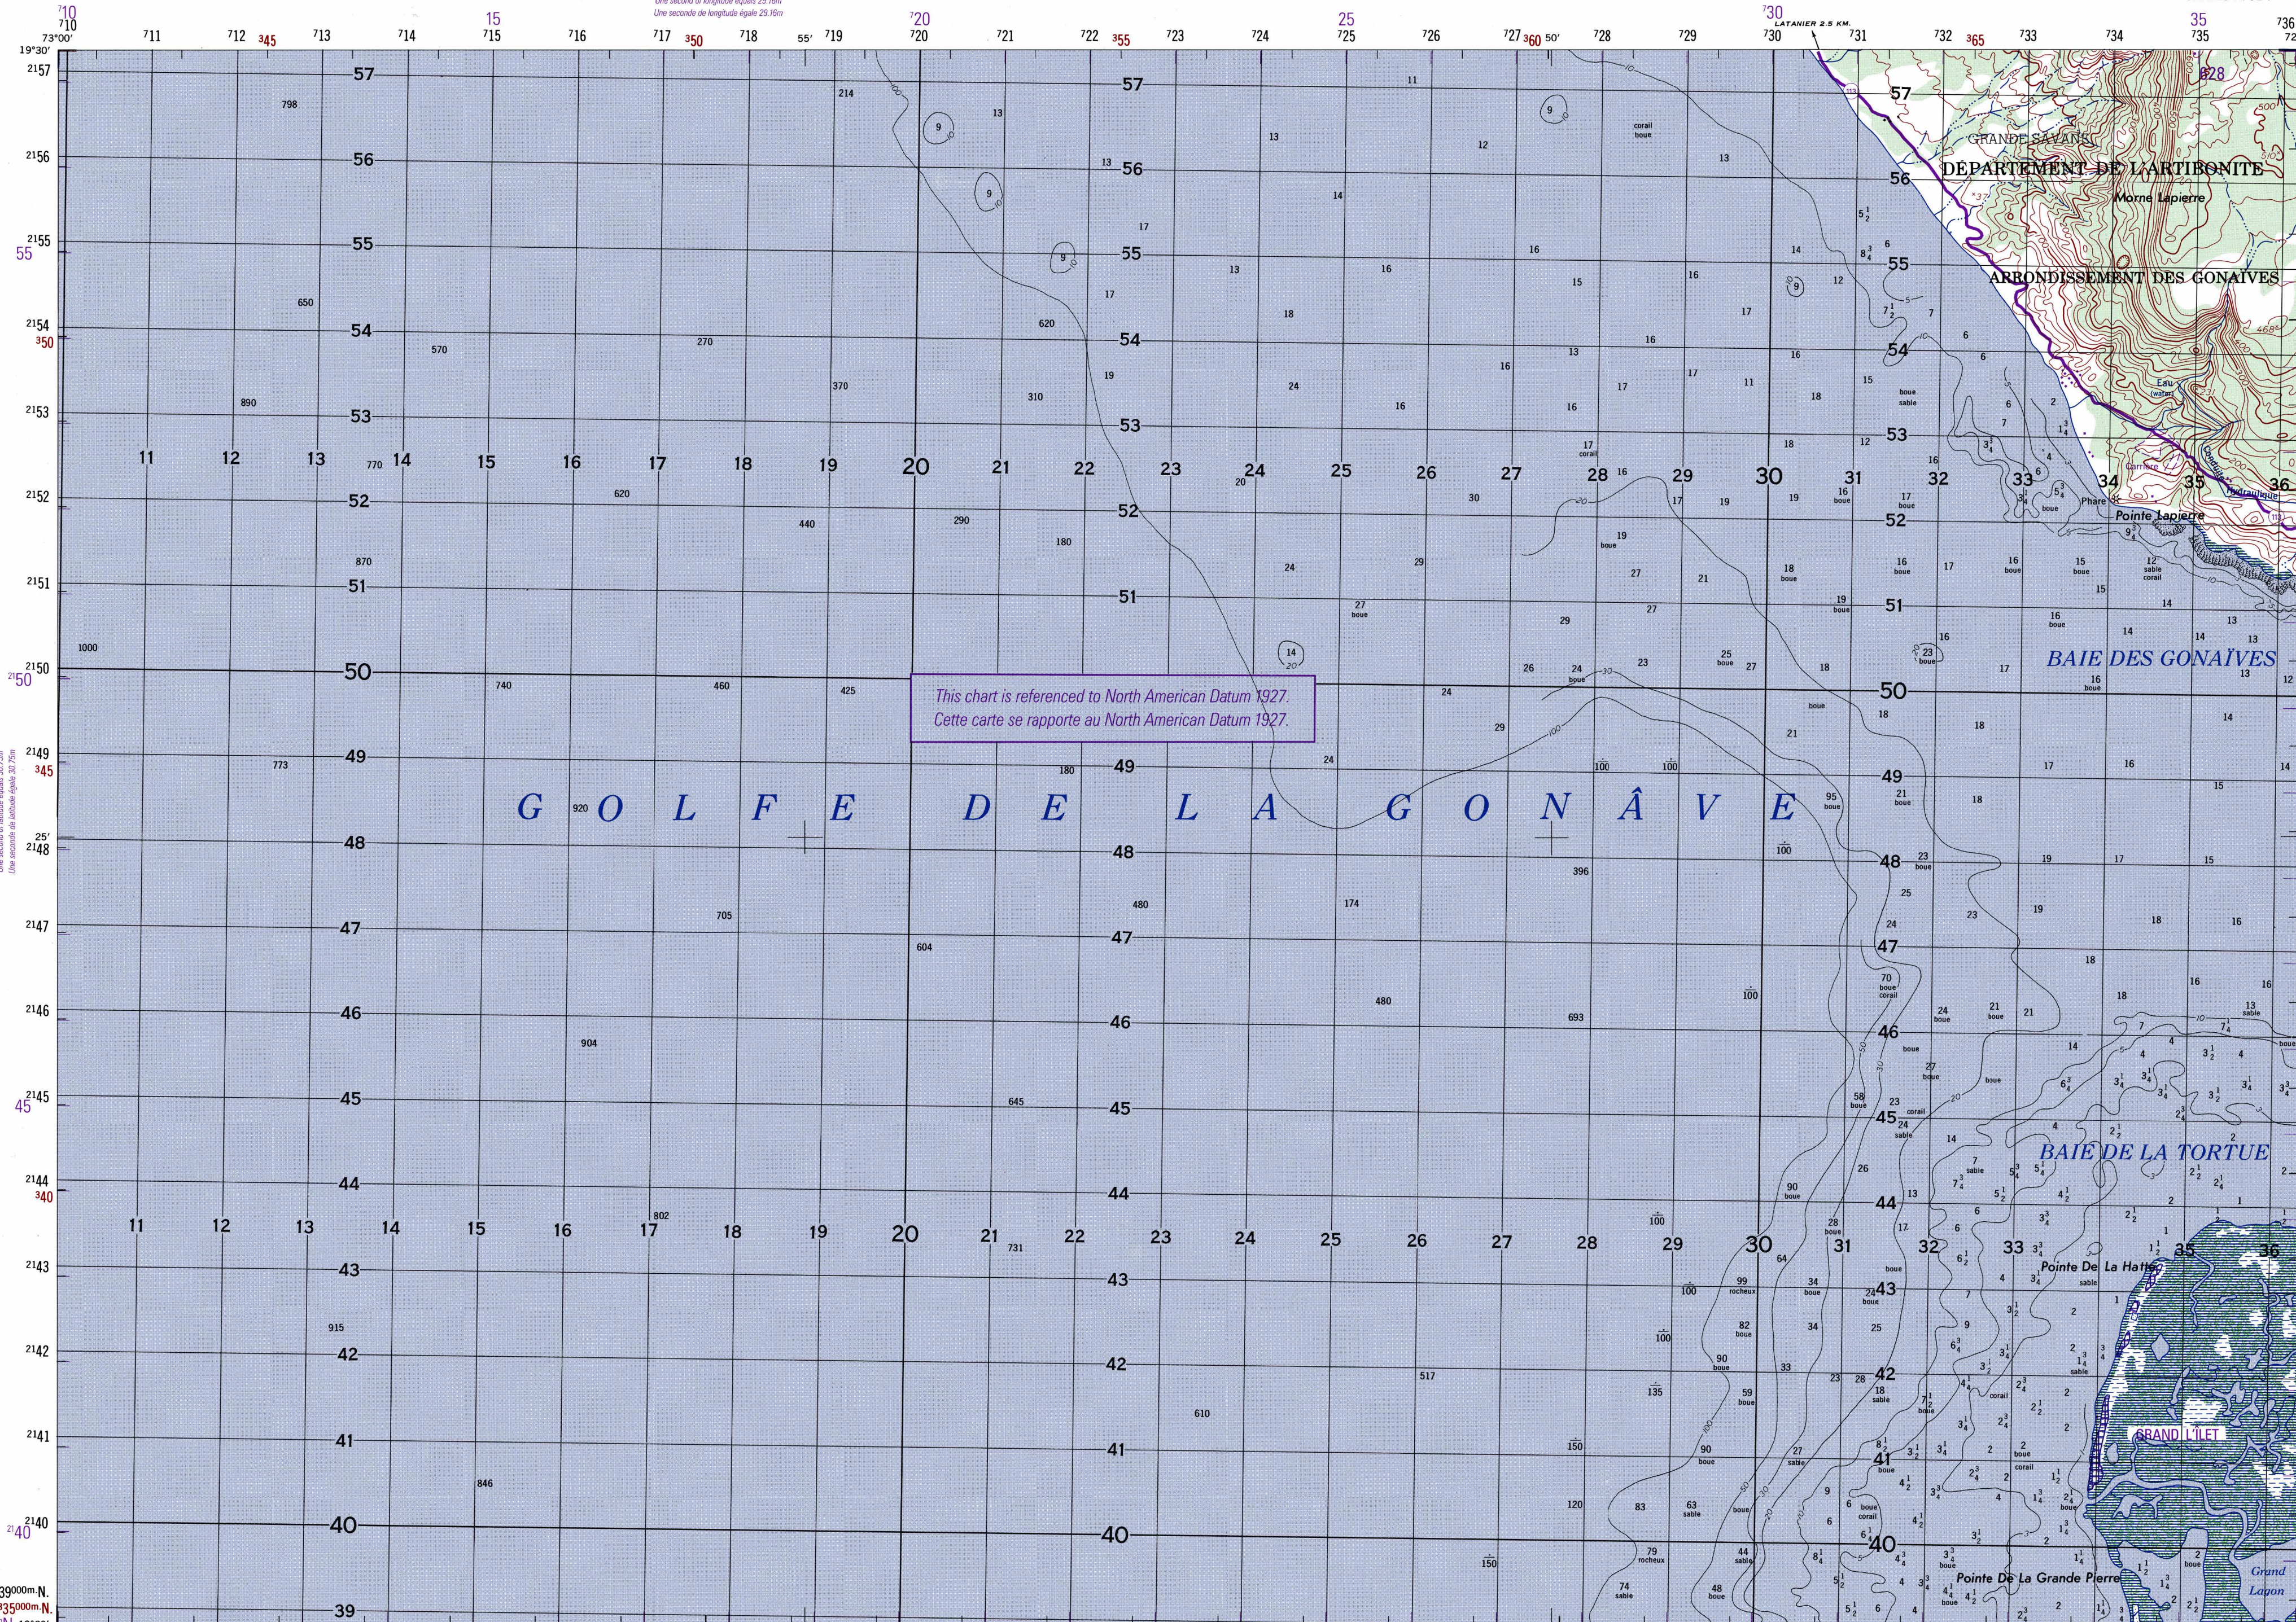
Une seconde de longitude égale 29.16m

LATANIER 2.5 KM.

GRANDE SAVANE
DEPARTEMENT DE L'ARTIBONITE
Morne Lapierre
ARRONDISSEMENT DES GONAIVES

Pointe Lapierre
Phare

BAIE DES GONAÏVES

This chart is referenced to North American Datum 1927.
Cette carte se rapporte au North American Datum 1927.

G O L F E   D E   L A   G O N Â V E

BAIE DE LA TORTUE

Pointe De La Hatte

GRAND L'ILET

Pointe De La Grande Pierre

Grand Lagon

Une seconde de latitude égale 30.75m

19°30'
73°00'
2139000m.N.
2135000m.N.